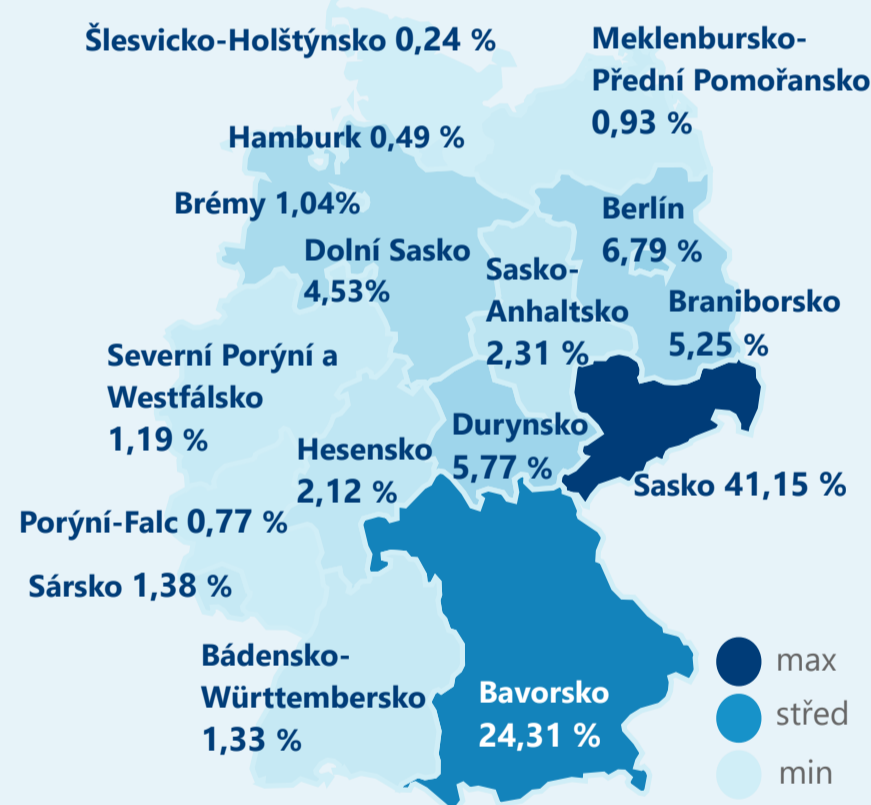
Šlesvicko-Holštýnsko 0,24 %

Meklenbursko-Přední Pomořansko 0,93 %

Hamburk 0,49 %

Brémy 1,04%

Berlín 6,79 %

Dolní Sasko 4,53%

Sasko-Anhaltsko 2,31 %

Braniborsko 5,25 %

Severní Porýní a Westfálsko 1,19 %

Hesensko 2,12 %

Durynsko 5,77 %

Sasko 41,15 %

Porýní-Falc 0,77 %

Sársko 1,38 %

Bádensko-Württembersko 1,33 %

Bavorsko 24,31 %

max
střed
min